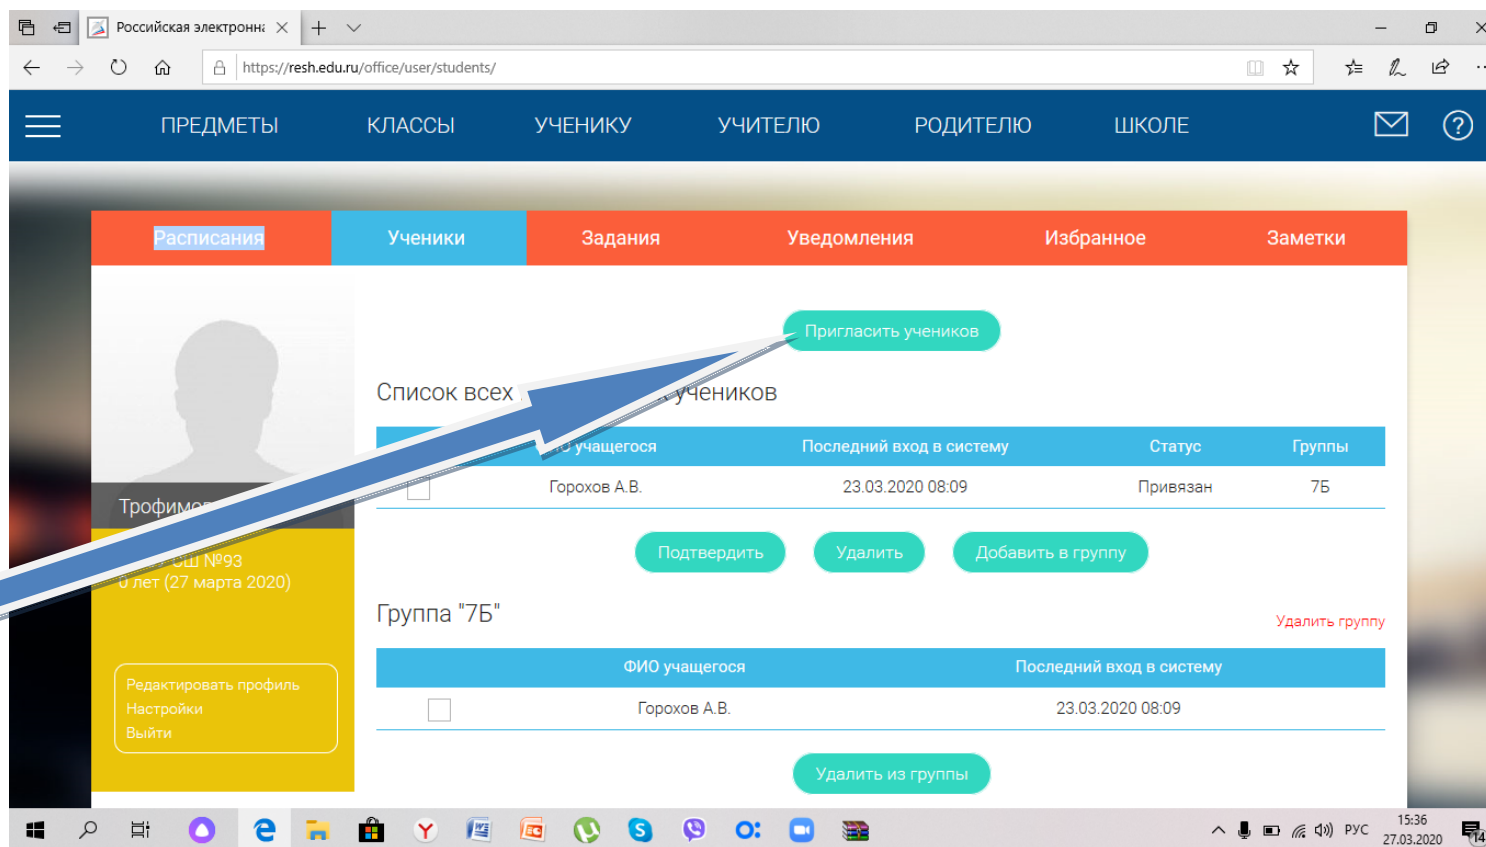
Российская электронна

https://resh.edu.ru/office/user/students/

ПРЕДМЕТЫ КЛАССЫ УЧЕНИКУ УЧИТЕЛЮ РОДИТЕЛЮ ШКОЛЕ

Расписания | Ученики | Задания | Уведомления | Избранное | Заметки

Пригласить учеников

Список всех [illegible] учеников

| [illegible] учащегося | Последний вход в систему | Статус | Группы |
|---|---|---|---|
| Горохов А.В. | 23.03.2020 08:09 | Привязан | 7Б |

Подтвердить Удалить Добавить в группу

Трофим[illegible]

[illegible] СШ №93
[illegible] лет (27 марта 2020)

Редактировать профиль
Настройки
Выйти

Группа "7Б"

Удалить группу

| ФИО учащегося | Последний вход в систему |
|---|---|
| Горохов А.В. | 23.03.2020 08:09 |

Удалить из группы

РУС 15:36 27.03.2020